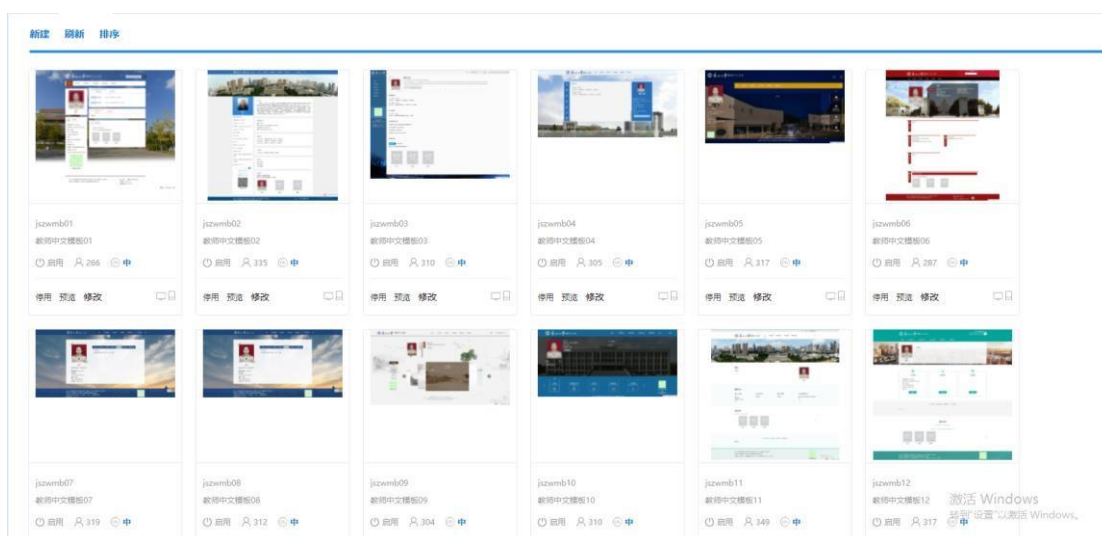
新建 刷新 排序

jszwmb01
教师中文模板01
启用 266 中
停用 预览 修改

jszwmb02
教师中文模板02
启用 335 中
停用 预览 修改

jszwmb03
教师中文模板03
启用 310 中
停用 预览 修改

jszwmb04
教师中文模板04
启用 305 中
停用 预览 修改

jszwmb05
教师中文模板05
启用 317 中
停用 预览 修改

jszwmb06
教师中文模板06
启用 287 中
停用 预览 修改

jszwmb07
教师中文模板07
启用 319 中

jszwmb08
教师中文模板08
启用 312 中

jszwmb09
教师中文模板09
启用 304 中

jszwmb10
教师中文模板10
启用 310 中

jszwmb11
教师中文模板11
启用 349 中

jszwmb12
教师中文模板12
启用 317 中

激活 Windows
转到"设置"以激活 Windows。